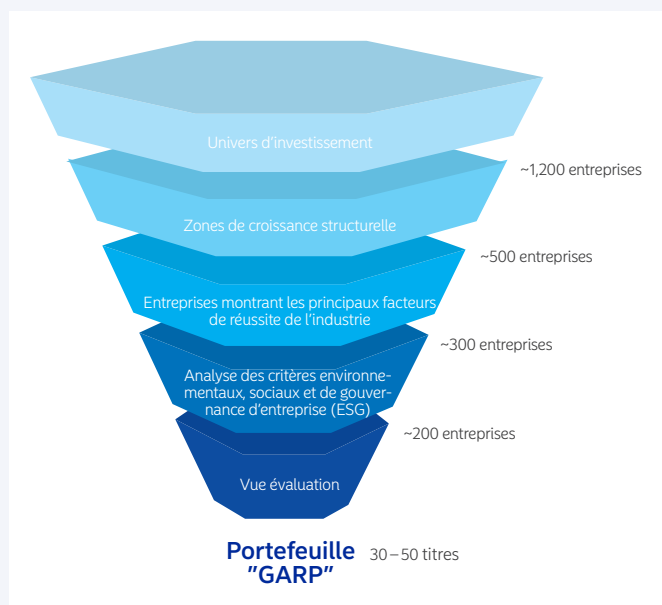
Univers d'investissement

~1,200 entreprises

Zones de croissance structurelle

~500 entreprises

Entreprises montrant les principaux facteurs de réussite de l'industrie

~300 entreprises

Analyse des critères environnementaux, sociaux et de gouvernance d'entreprise (ESG)

~200 entreprises

Vue évaluation

Portefeuille "GARP"

30 – 50 titres